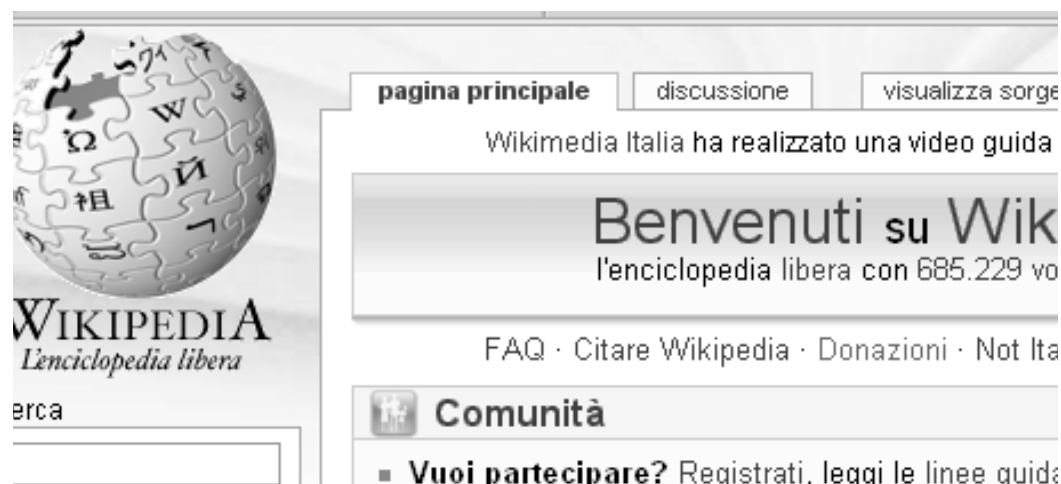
WIKIPEDIA
L'enciclopedia libera

erca

pagina principale | discussione | visualizza sorge

Wikimedia Italia ha realizzato una video guida

Benvenuti su Wik
l'enciclopedia libera con 685.229 vo

FAQ · Citare Wikipedia · Donazioni · Not Ita

Comunità

Vuoi partecipare? Registrati, leggi le linee guida